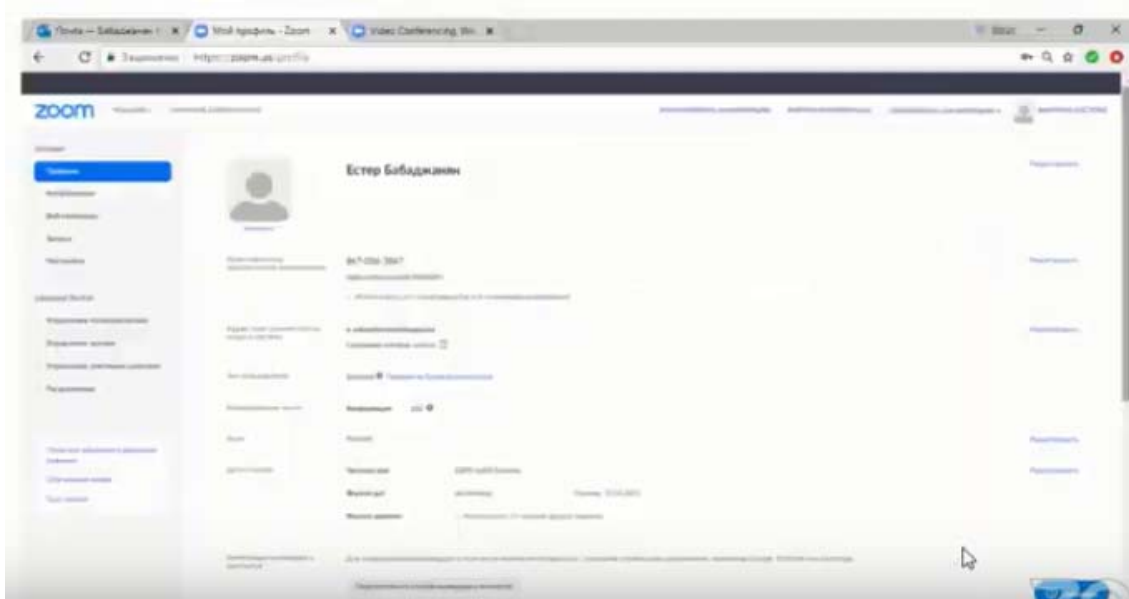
Почта — Бабаджанян | Мой профиль - Zoom | Video Conferencing, We

Защищено | https://zoom.us/profile

zoom

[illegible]

Профиль

Естер Бабаджанян

Редактировать

867-056-3847

Редактировать

Редактировать

Конференция 100

Редактировать

Редактировать